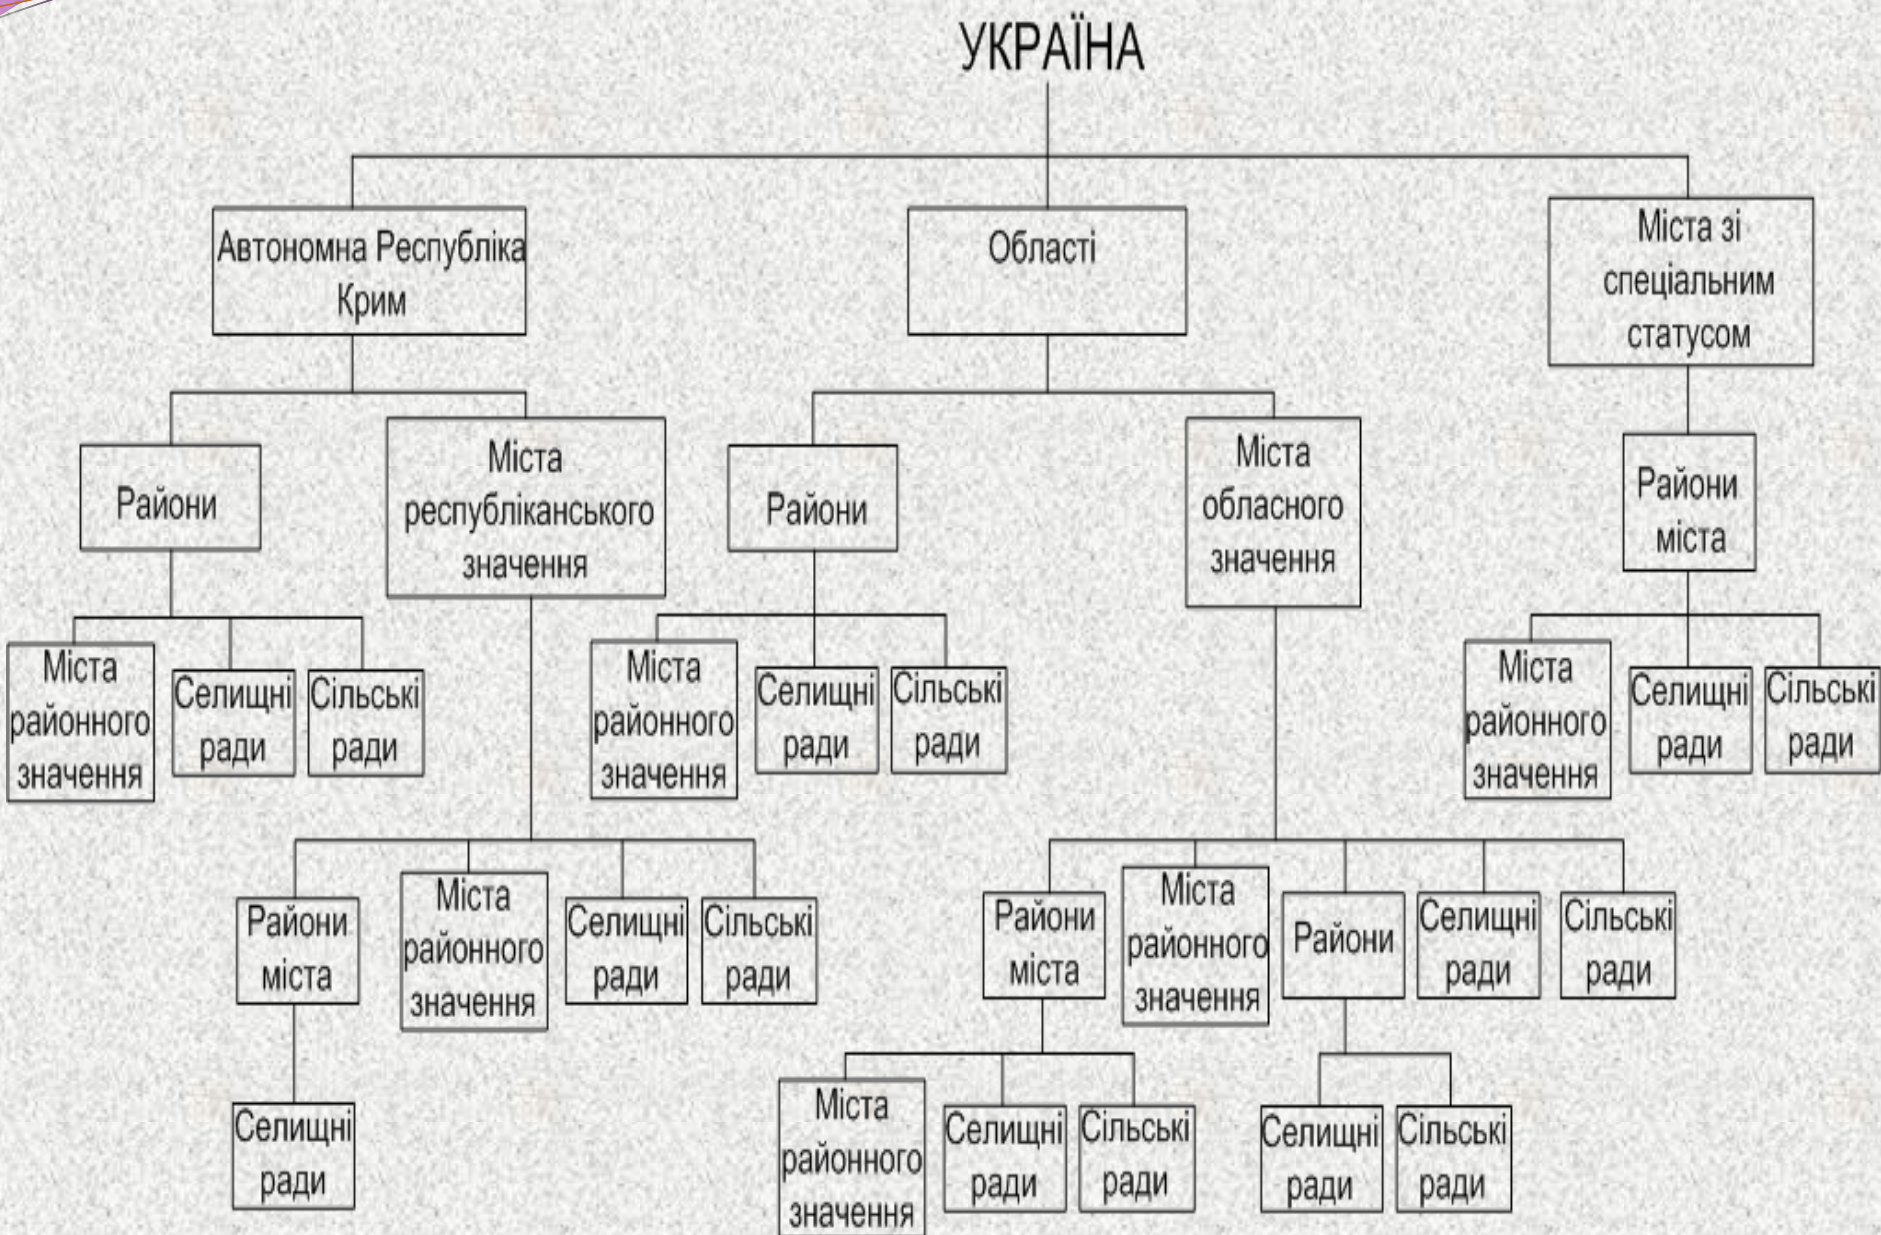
УКРАЇНА

Автономна Республіка Крим

Області

Міста зі спеціальним статусом

Райони

Міста республіканського значення

Райони

Міста обласного значення

Райони міста

Міста районного значення

Селищні ради

Сільські ради

Міста районного значення

Селищні ради

Сільські ради

Міста районного значення

Селищні ради

Сільські ради

Райони міста

Міста районного значення

Селищні ради

Сільські ради

Райони міста

Міста районного значення

Райони

Селищні ради

Сільські ради

Селищні ради

Міста районного значення

Селищні ради

Сільські ради

Селищні ради

Сільські ради